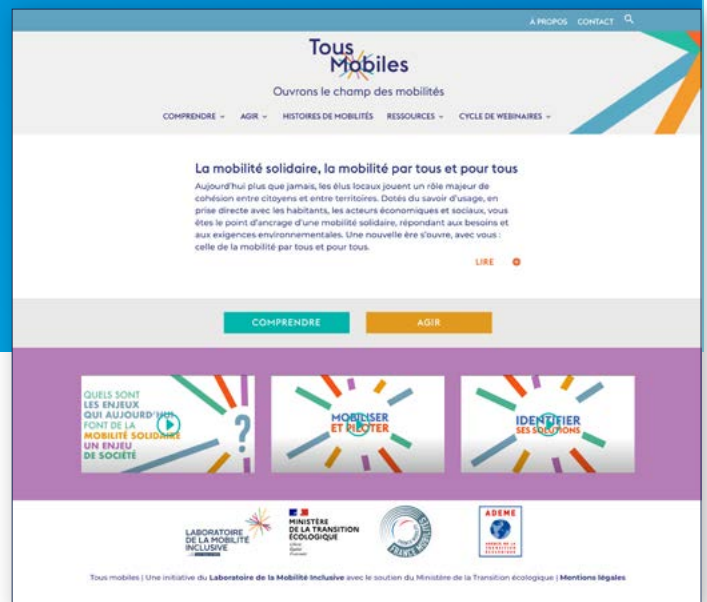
A PROPOS CONTACT

Tous Mobiles

Ouvrons le champ des mobilités

COMPRENDRE AGIR HISTOIRES DE MOBILITÉS RESSOURCES CYCLE DE WEBINAIRES

La mobilité solidaire, la mobilité par tous et pour tous

Aujourd'hui plus que jamais, les élus locaux jouent un rôle majeur de cohésion entre citoyens et entre territoires. Dotés du savoir d'usage, en prise directe avec les habitants, les acteurs économiques et sociaux, vous êtes le point d'ancrage d'une mobilité solidaire, répondant aux besoins et aux exigences environnementales. Une nouvelle ère s'ouvre, avec vous : celle de la mobilité par tous et pour tous.

LIRE

COMPRENDRE AGIR

QUELS SONT LES ENJEUX QUI AUJOURD'HUI FONT DE LA MOBILITÉ SOLIDAIRE UN ENJEU DE SOCIÉTÉ

MOBILISER ET PILOTER

IDENTIFIER SES SOLUTIONS

LABORATOIRE DE LA MOBILITÉ INCLUSIVE

MINISTÈRE DE LA TRANSITION ÉCOLOGIQUE

FRANCE MOBILITÉS

ADEME

Tous mobiles | Une initiative du Laboratoire de la Mobilité Inclusive avec le soutien du Ministère de la Transition écologique | Mentions légales